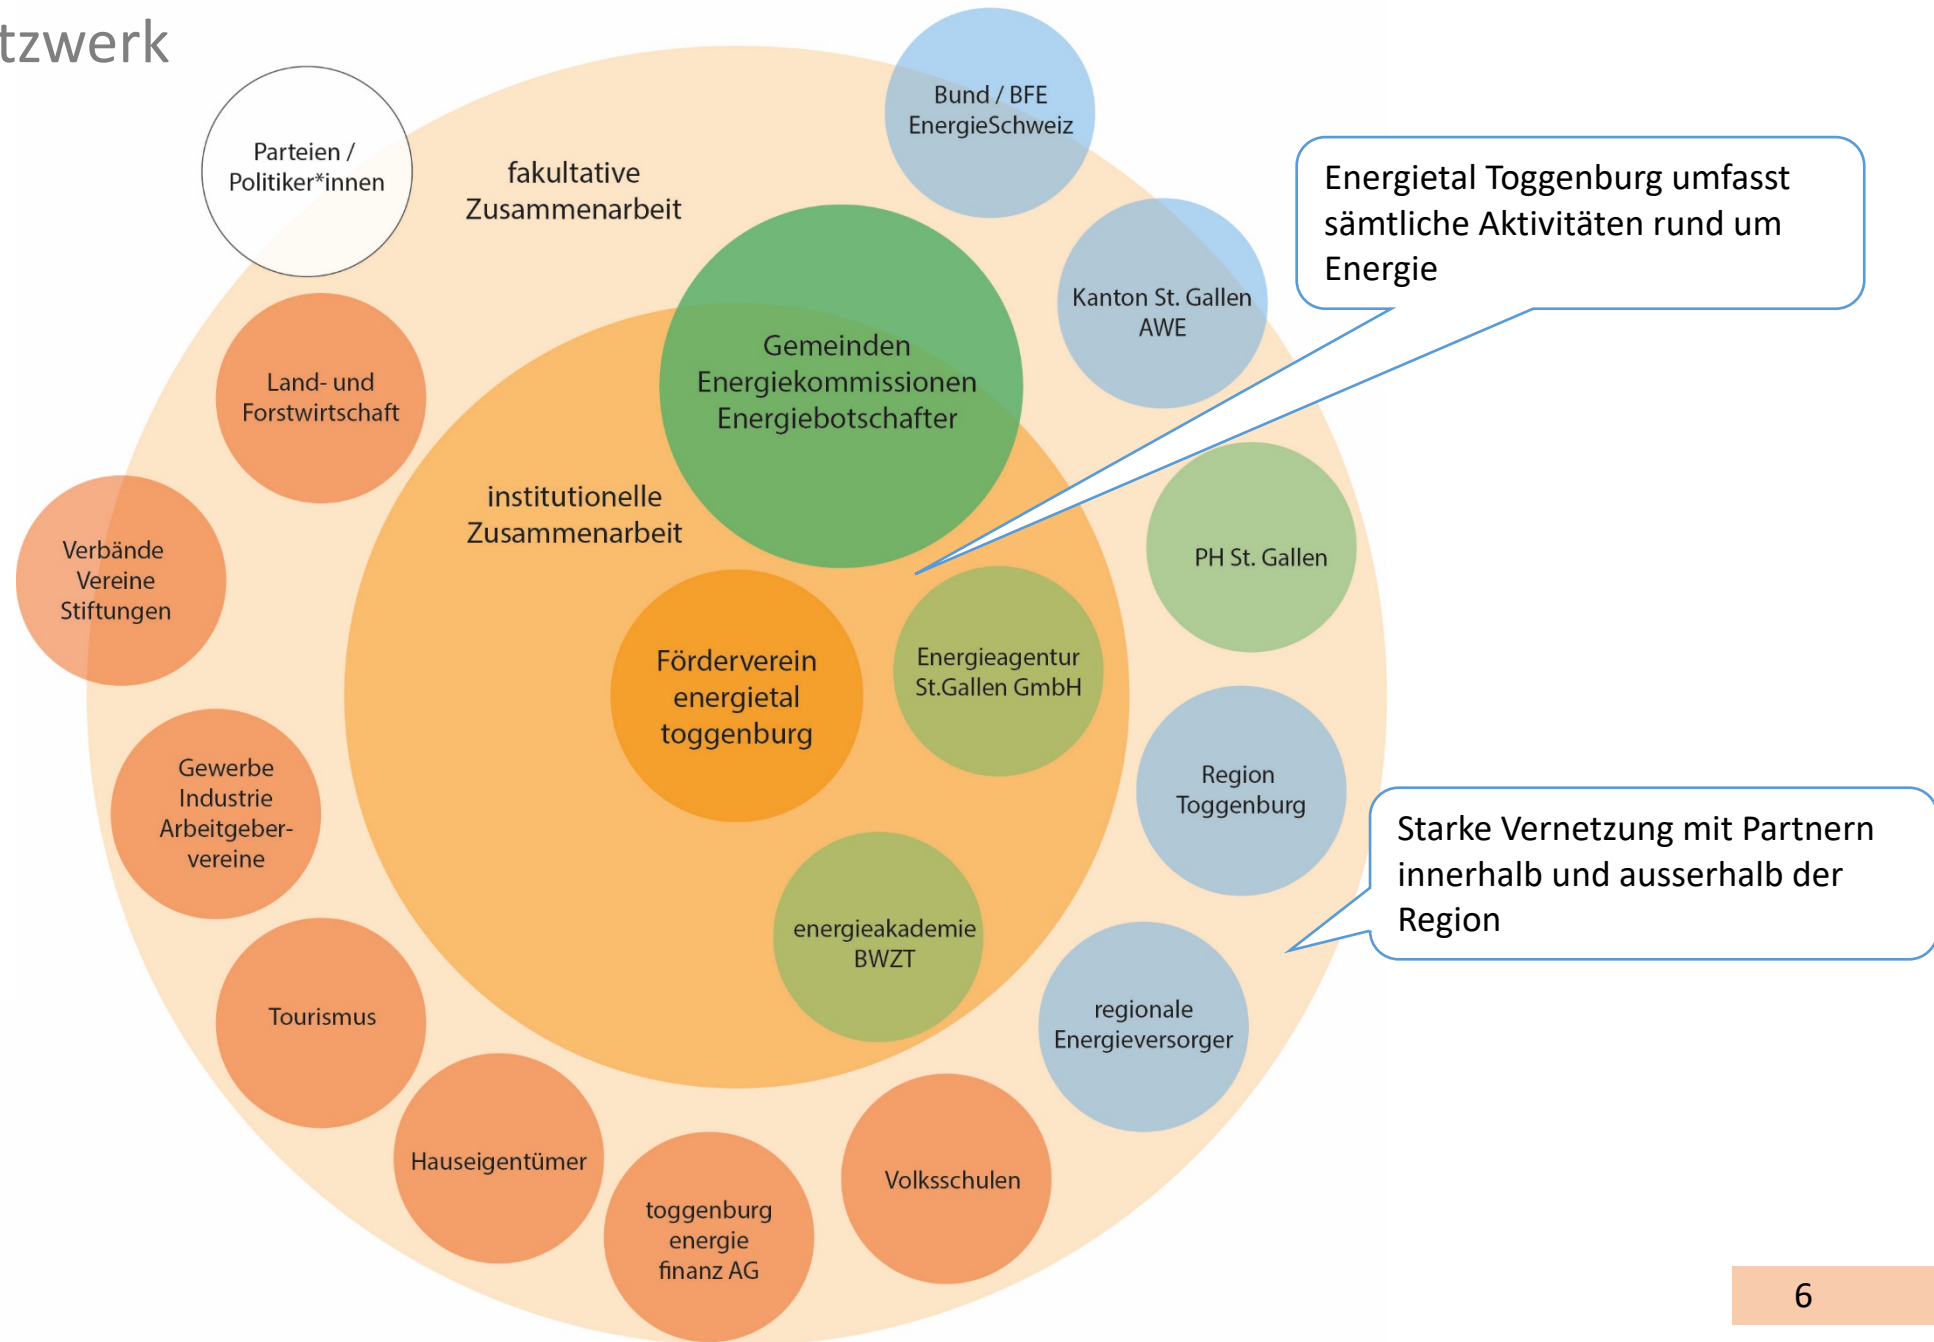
tzwerk

Parteien / Politiker*innen

fakultative Zusammenarbeit

Bund / BFE EnergieSchweiz

Energietal Toggenburg umfasst sämtliche Aktivitäten rund um Energie

Kanton St. Gallen AWE

Gemeinden Energiekommissionen Energiebotschafter

Land- und Forstwirtschaft

institutionelle Zusammenarbeit

Verbände Vereine Stiftungen

PH St. Gallen

Förderverein energietal toggenburg

Energieagentur St.Gallen GmbH

Region Toggenburg

Gewerbe Industrie Arbeitgebervereine

Starke Vernetzung mit Partnern innerhalb und ausserhalb der Region

energieakademie BWZT

Tourismus

regionale Energieversorger

Hauseigentümer

toggenburg energie finanz AG

Volksschulen

6